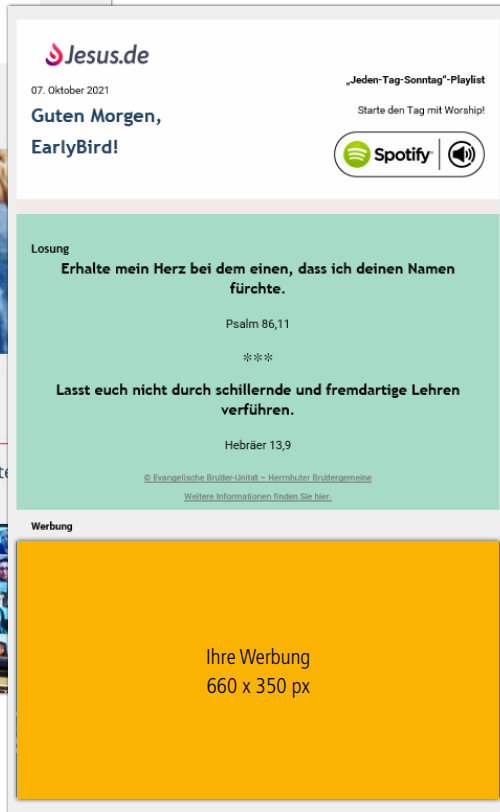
Jesus.de

07. Oktober 2021

Guten Morgen, EarlyBird!

„Jeden-Tag-Sonntag"-Playlist

Starte den Tag mit Worship!

Spotify

Losung

Erhalte mein Herz bei dem einen, dass ich deinen Namen fürchte.

Psalm 86,11

***

Lasst euch nicht durch schillernde und fremdartige Lehren verführen.

Hebräer 13,9

© Evangelische Brüder-Unität – Herrnhuter Brüdergemeine

Weitere Informationen finden Sie hier.

Werbung

Ihre Werbung
660 x 350 px